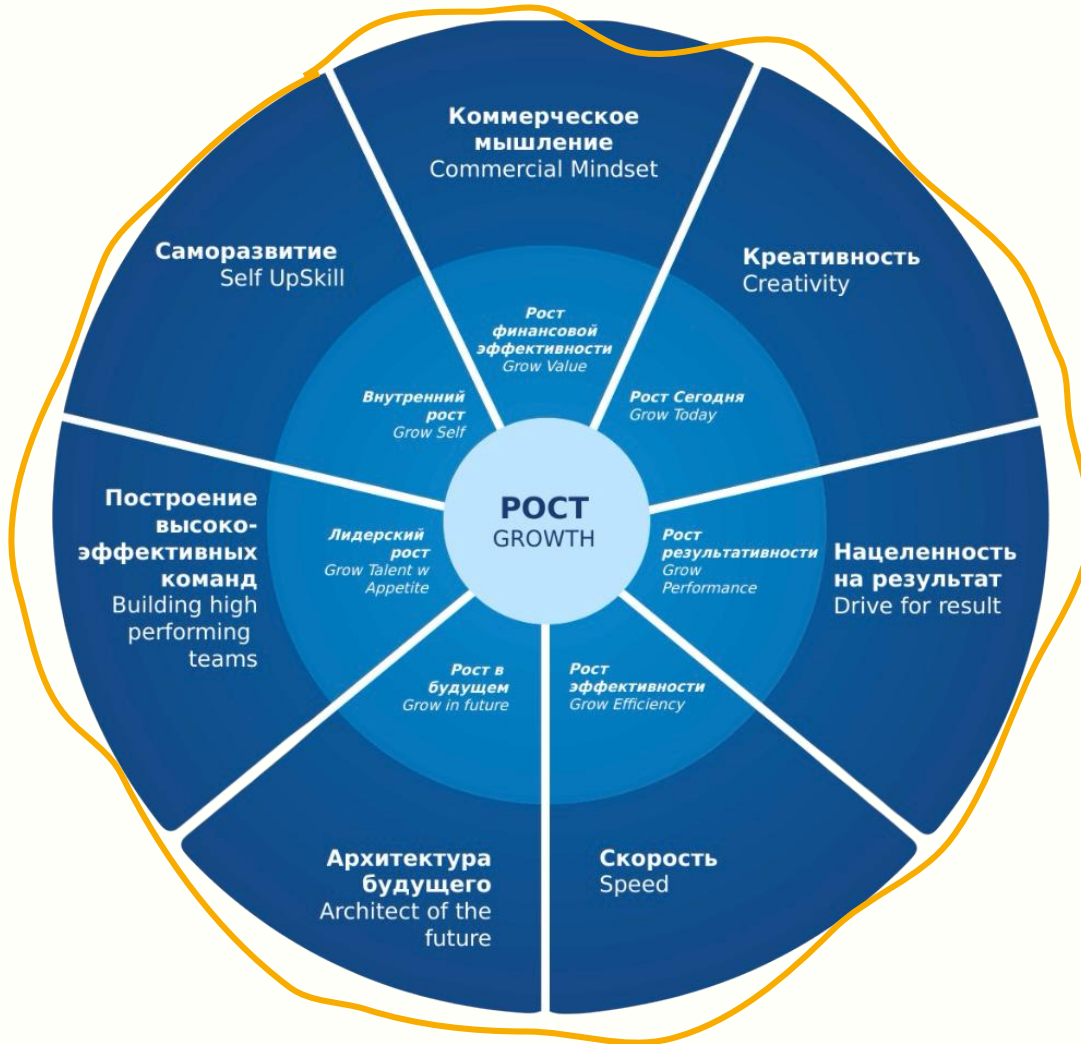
Коммерческое мышление
Commercial Mindset

Креативность
Creativity

Нацеленность на результат
Drive for result

Скорость
Speed

Архитектура будущего
Architect of the future

Построение высокоэффективных команд
Building high performing teams

Саморазвитие
Self UpSkill

Рост финансовой эффективности
Grow Value

Рост Сегодня
Grow Today

Рост результативности
Grow Performance

Рост эффективности
Grow Efficiency

Рост в будущем
Grow in future

Лидерский рост
Grow Talent w Appetite

Внутренний рост
Grow Self

РОСТ
GROWTH